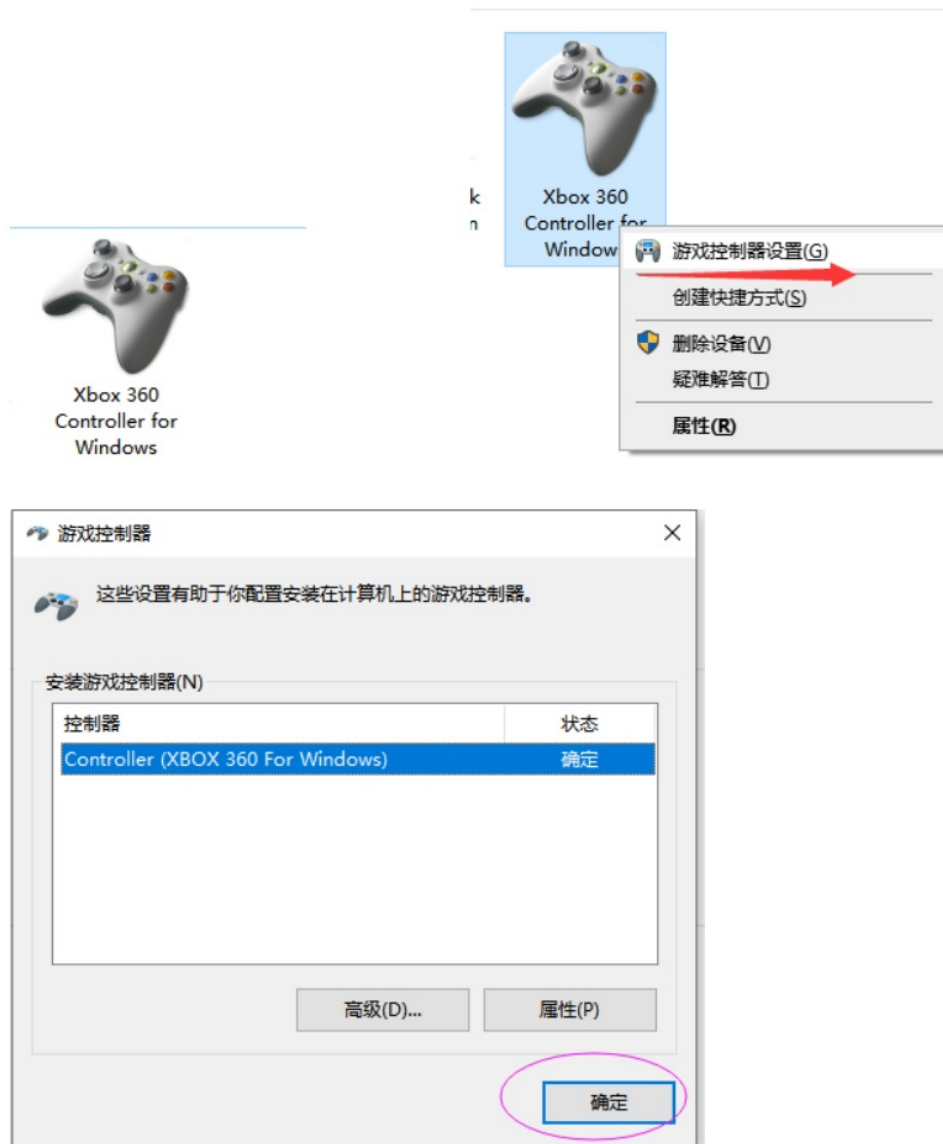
Xbox 360 Controller for Windows

k
n

Xbox 360 Controller for Window

游戏控制器设置(G)
创建快捷方式(S)
删除设备(V)
疑难解答(T)
属性(R)

游戏控制器

这些设置有助于你配置安装在计算机上的游戏控制器。

安装游戏控制器(N)

| 控制器 | 状态 |
|---|---|
| Controller (XBOX 360 For Windows) | 确定 |

高级(D)... 属性(P)

确定